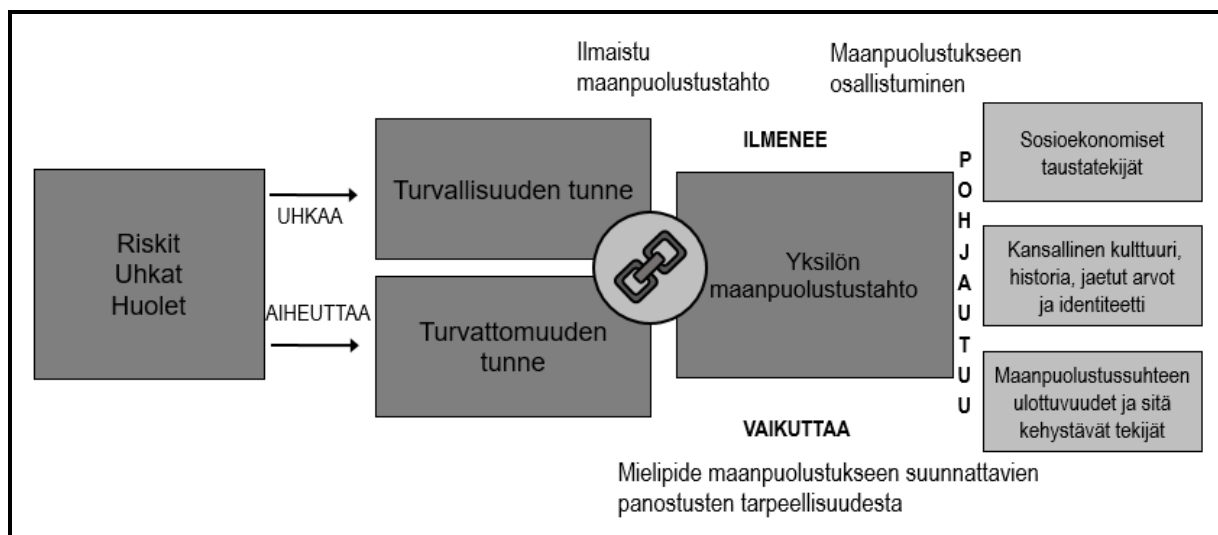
Ilmaistu maanpuolustustahto

Maanpuolustukseen osallistuminen

ILMENEE

Riskit
Uhkat
Huolet

UHKAA

AIHEUTTAA

Turvallisuuden tunne

Turvattomuuden tunne

Yksilön maanpuolustustahto

P
O
H
J
A
U
T
U
U

Sosioekonomiset taustatekijät

Kansallinen kulttuuri, historia, jaetut arvot ja identiteetti

Maanpuolustussuhteen ulottuvuudet ja sitä kehystävät tekijät

VAIKUTTAA

Mielipide maanpuolustukseen suunnattavien panostusten tarpeellisuudesta